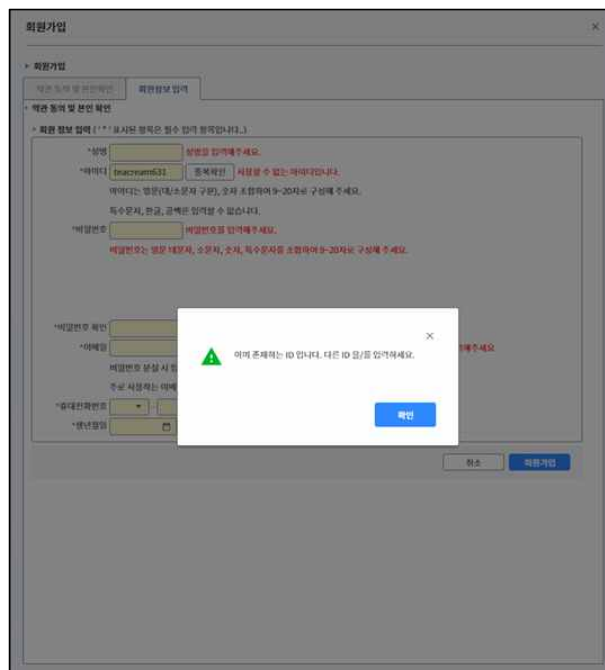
회원가입

× 

▸ 회원가입

약관 동의 및 본인확인 | 회원정보 입력

▪ 약관 동의 및 본인 확인

▪ 회원 정보 입력 ( ' * ' 표시된 항목은 필수 입력 항목입니다. )

*성명 | 성명을 입력해주세요.

*아이디 | bracnum631 | 중복확인 | 사용할 수 없는 아이디입니다.

아이디는 영문(대/소문자 구분), 숫자 조합하여 9~20자로 구성해 주세요.

특수문자, 한글, 공백은 입력할 수 없습니다.

*비밀번호 | 비밀번호를 입력해주세요.

비밀번호는 영문 대문자, 소문자, 숫자, 특수문자를 조합하여 9~20자로 구성해 주세요.

*비밀번호 확인

*이메일 | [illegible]해주세요

비밀번호 분실 시 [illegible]

주로 사용하는 이메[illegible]

*휴대전화번호 | ▾ | -

*생년월일

×

이미 존재하는 ID 입니다. 다른 ID 을/를 입력하세요.

확인

취소 | 회원가입